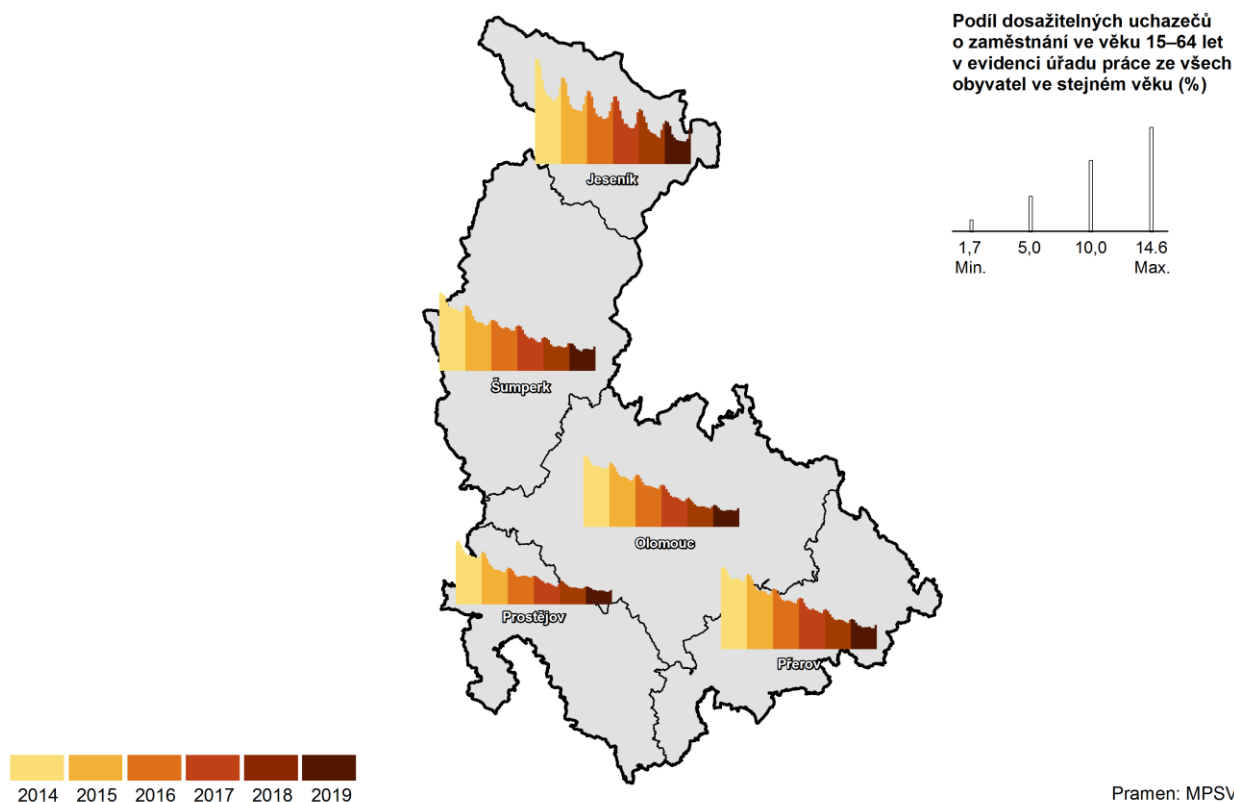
Podíl dosažitelných uchazečů o zaměstnání ve věku 15–64 let v evidenci úřadu práce ze všech obyvatel ve stejném věku (%)

1,7
Min.
5,0
10,0
14.6
Max.

Jeseník
Šumperk
Olomouc
Prostějov
Přerov

2014 2015 2016 2017 2018 2019

Pramen: MPSV